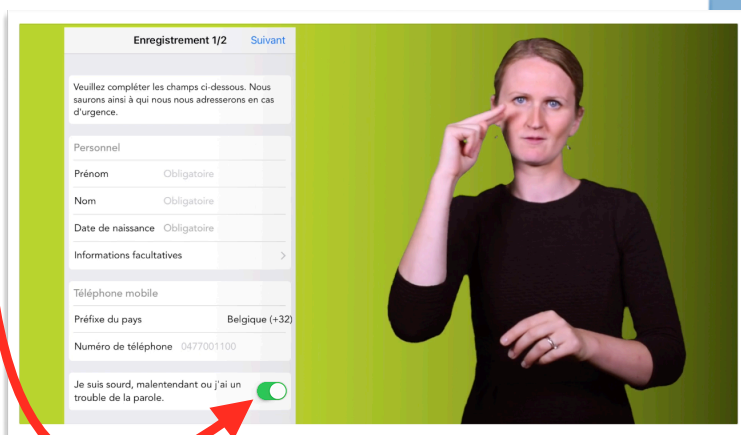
Enregistrement 1/2 Suivant

Veuillez compléter les champs ci-dessous. Nous saurons ainsi à qui nous nous adresserons en cas d'urgence.

Personnel

Prénom Obligatoire

Nom Obligatoire

Date de naissance Obligatoire

Informations facultatives

Téléphone mobile

Préfixe du pays Belgique (+32)

Numéro de téléphone 0477001100

Je suis sourd, malentendant ou j'ai un trouble de la parole.